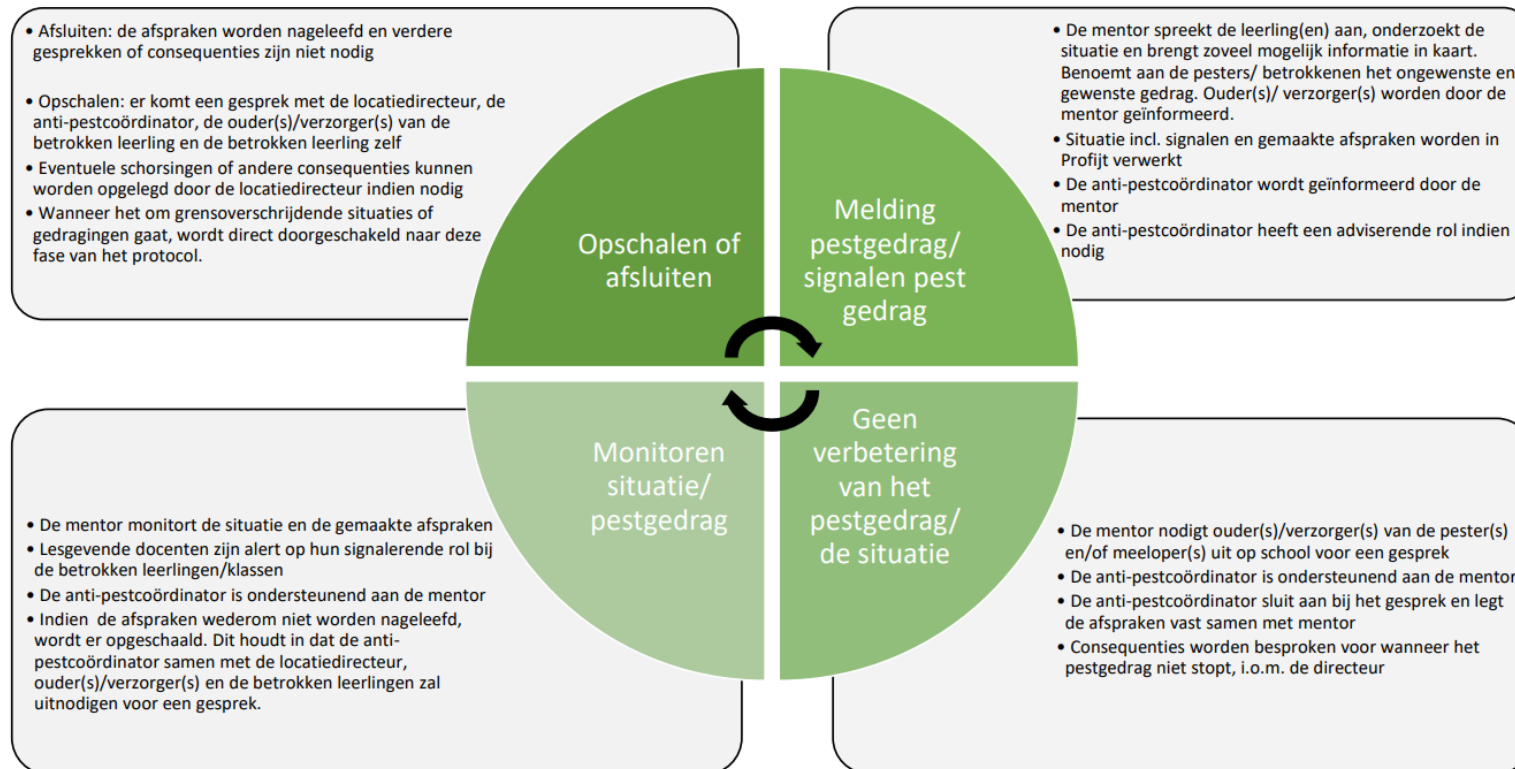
• Afsluiten: de afspraken worden nageleefd en verdere gesprekken of consequenties zijn niet nodig

• Opschalen: er komt een gesprek met de locatiedirecteur, de anti-pestcoördinator, de ouder(s)/verzorger(s) van de betrokken leerling en de betrokken leerling zelf
• Eventuele schorsingen of andere consequenties kunnen worden opgelegd door de locatiedirecteur indien nodig
• Wanneer het om grensoverschrijdende situaties of gedragingen gaat, wordt direct doorgeschakeld naar deze fase van het protocol.

• De mentor spreekt de leerling(en) aan, onderzoekt de situatie en brengt zoveel mogelijk informatie in kaart. Benoemt aan de pesters/ betrokkenen het ongewenste en gewenste gedrag. Ouder(s)/ verzorger(s) worden door de mentor geïnformeerd.
• Situatie incl. signalen en gemaakte afspraken worden in Profijt verwerkt
• De anti-pestcoördinator wordt geïnformeerd door de mentor
• De anti-pestcoördinator heeft een adviserende rol indien nodig

Opschalen of afsluiten

Melding pestgedrag/ signalen pest gedrag

Monitoren situatie/ pestgedrag

Geen verbetering van het pestgedrag/ de situatie

• De mentor monitort de situatie en de gemaakte afspraken
• Lesgevende docenten zijn alert op hun signalerende rol bij de betrokken leerlingen/klassen
• De anti-pestcoördinator is ondersteunend aan de mentor
• Indien de afspraken wederom niet worden nageleefd, wordt er opgeschaald. Dit houdt in dat de anti-pestcoördinator samen met de locatiedirecteur, ouder(s)/verzorger(s) en de betrokken leerlingen zal uitnodigen voor een gesprek.

• De mentor nodigt ouder(s)/verzorger(s) van de pester(s) en/of meeloper(s) uit op school voor een gesprek
• De anti-pestcoördinator is ondersteunend aan de mentor
• De anti-pestcoördinator sluit aan bij het gesprek en legt de afspraken vast samen met mentor
• Consequenties worden besproken voor wanneer het pestgedrag niet stopt, i.o.m. de directeur